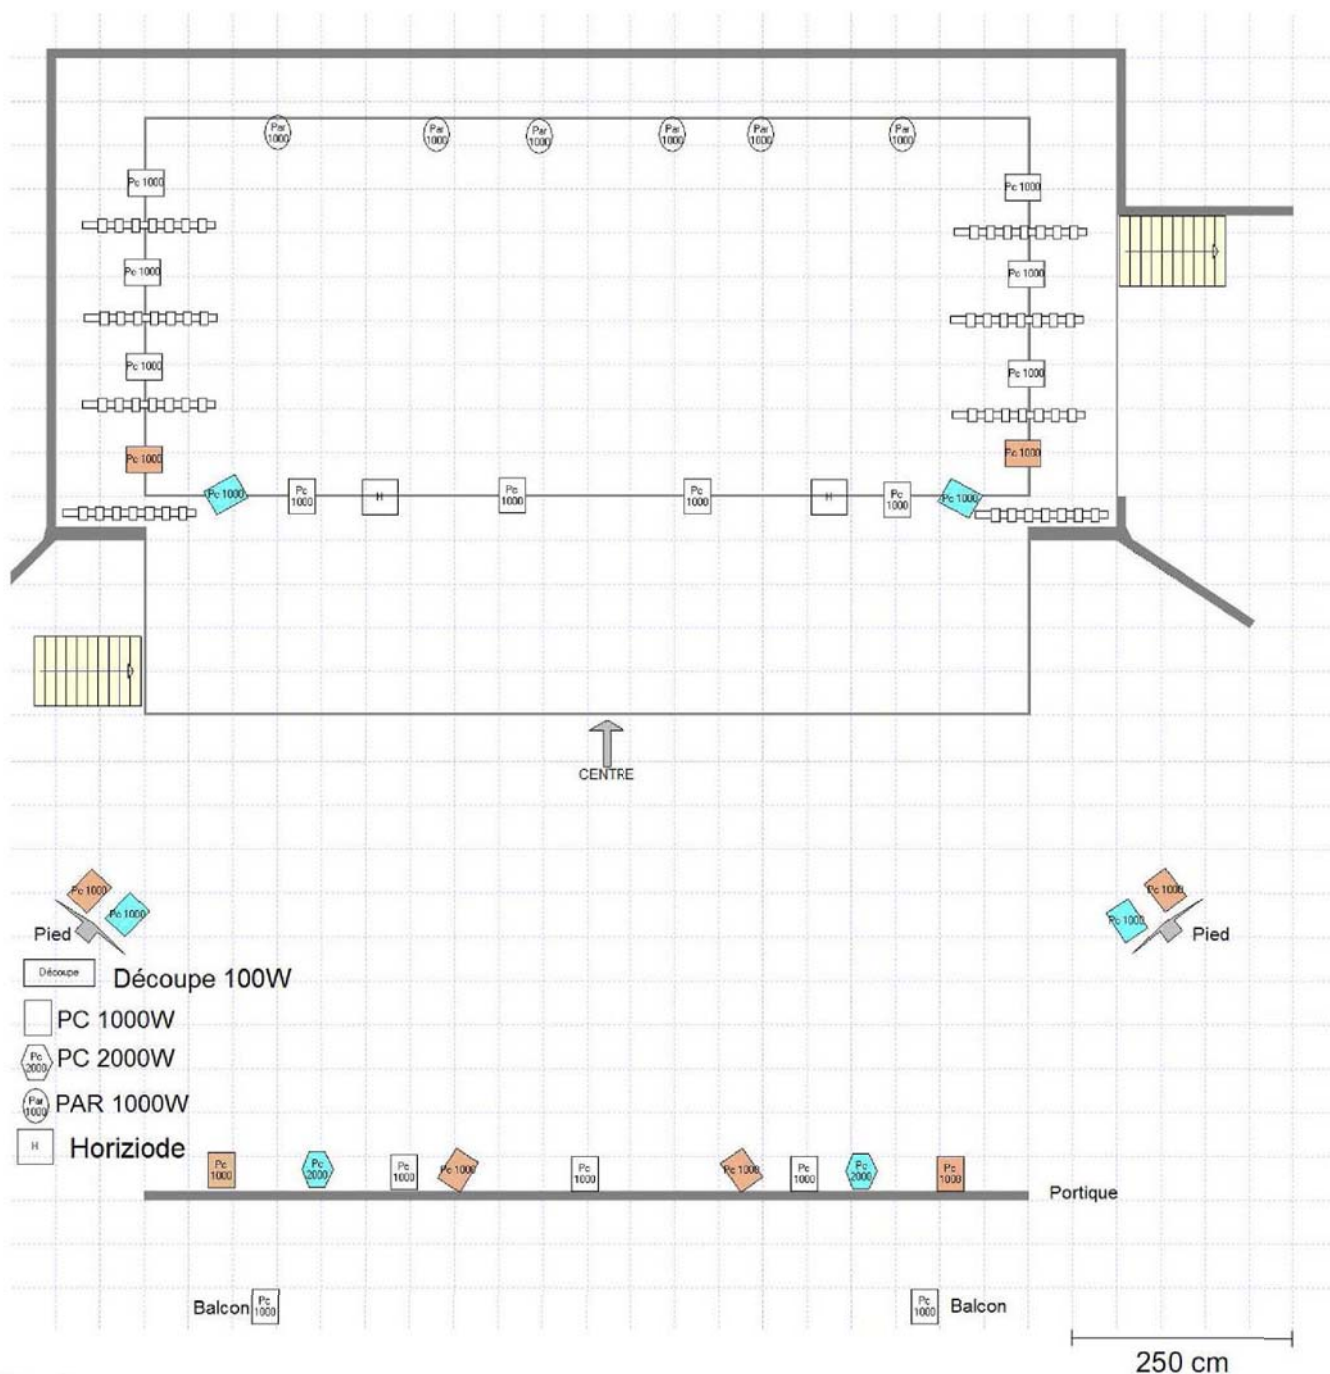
Par 1000
Par 1000
Par 1000
Par 1000
Par 1000
Par 1000

Pc 1000
Pc 1000
Pc 1000
Pc 1000
Pc 1000
Pc 1000
Pc 1000
Pc 1000

Pc 1000
Pc 1000
H
Pc 1000
Pc 1000
H
Pc 1000
Pc 1000

CENTRE

Pc 1000
Pc 1000
Pied

Pc 1000
Pc 1000
Pied

Découpe
Découpe 100W
PC 1000W
Pc 2000
PC 2000W
Par 1000
PAR 1000W
H
Horiziode

Pc 1000
Pc 2000
Pc 1000
Pc 1000
Pc 1000
Pc 1000
Pc 1000
Pc 2000
Pc 1000
Portique

Balcon
Pc 1000
Pc 1000
Balcon

250 cm